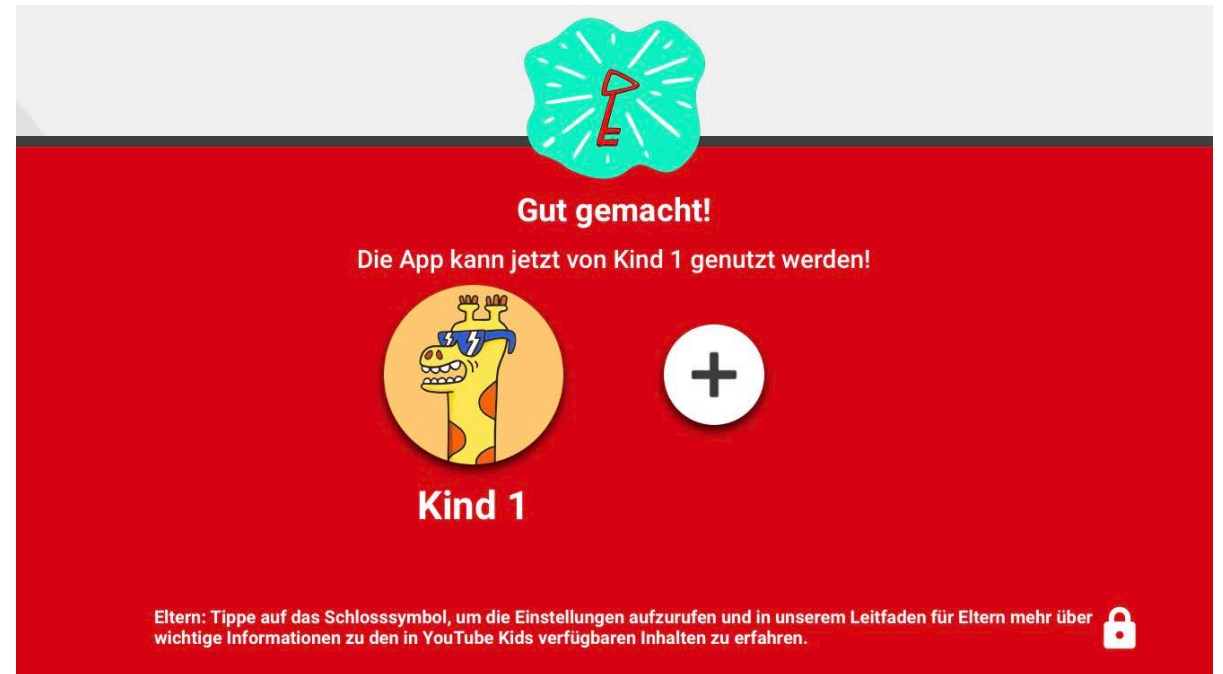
Gut gemacht!

Die App kann jetzt von Kind 1 genutzt werden!

Kind 1

+

Eltern: Tippe auf das Schlosssymbol, um die Einstellungen aufzurufen und in unserem Leitfaden für Eltern mehr über wichtige Informationen zu den in YouTube Kids verfügbaren Inhalten zu erfahren.